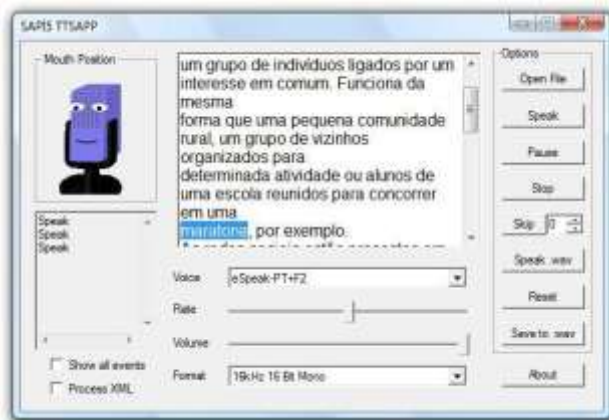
SAPI5 TTSAPP

Mouth Position

um grupo de individuos ligados por um interesse em comum. Funciona da mesma
forma que uma pequena comunidade rural, um grupo de vizinhos organizados para
determinada atividade ou alunos de uma escola reunidos para concorrer em uma
maratona, por exemplo.
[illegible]

Options

Open File

Speak

Pause

Stop

Skip 0

Speak .wav

Reset

Save to .wav

About

Speak
Speak
Speak

Voice eSpeak-PT+F2

Rate

Volume

Format 16kHz 16 Bit Mono

Show all events

Process XML